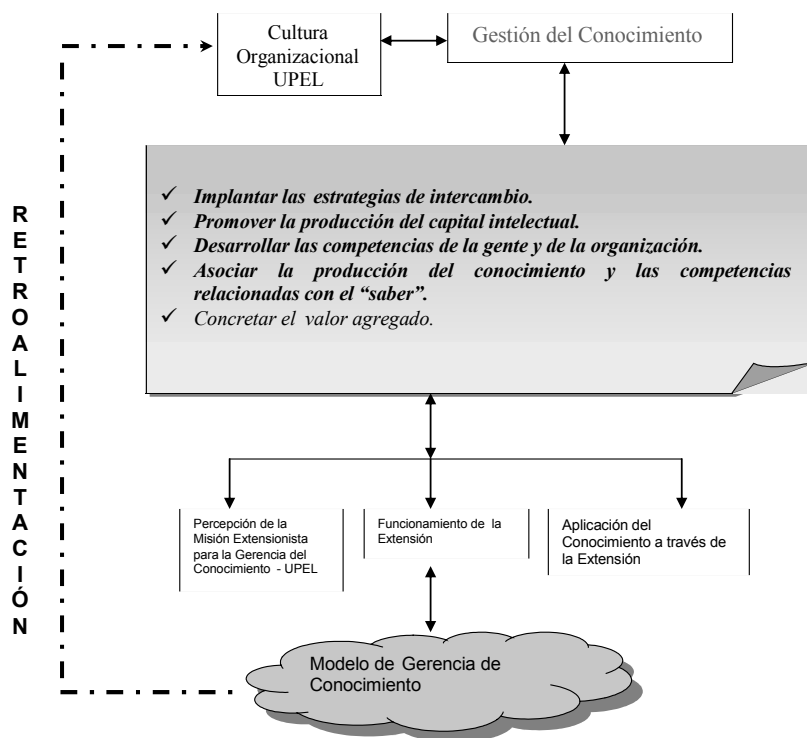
Cultura Organizacional UPEL

Gestión del Conocimiento

R E T R O A L I M E N T A C I Ó N

✓ Implantar las estrategias de intercambio.
✓ Promover la producción del capital intelectual.
✓ Desarrollar las competencias de la gente y de la organización.
✓ Asociar la producción del conocimiento y las competencias relacionadas con el "saber".
✓ Concretar el valor agregado.

Percepción de la Misión Extensionista para la Gerencia del Conocimiento - UPEL

Funcionamiento de la Extensión

Aplicación del Conocimiento a través de la Extensión

Modelo de Gerencia de Conocimiento